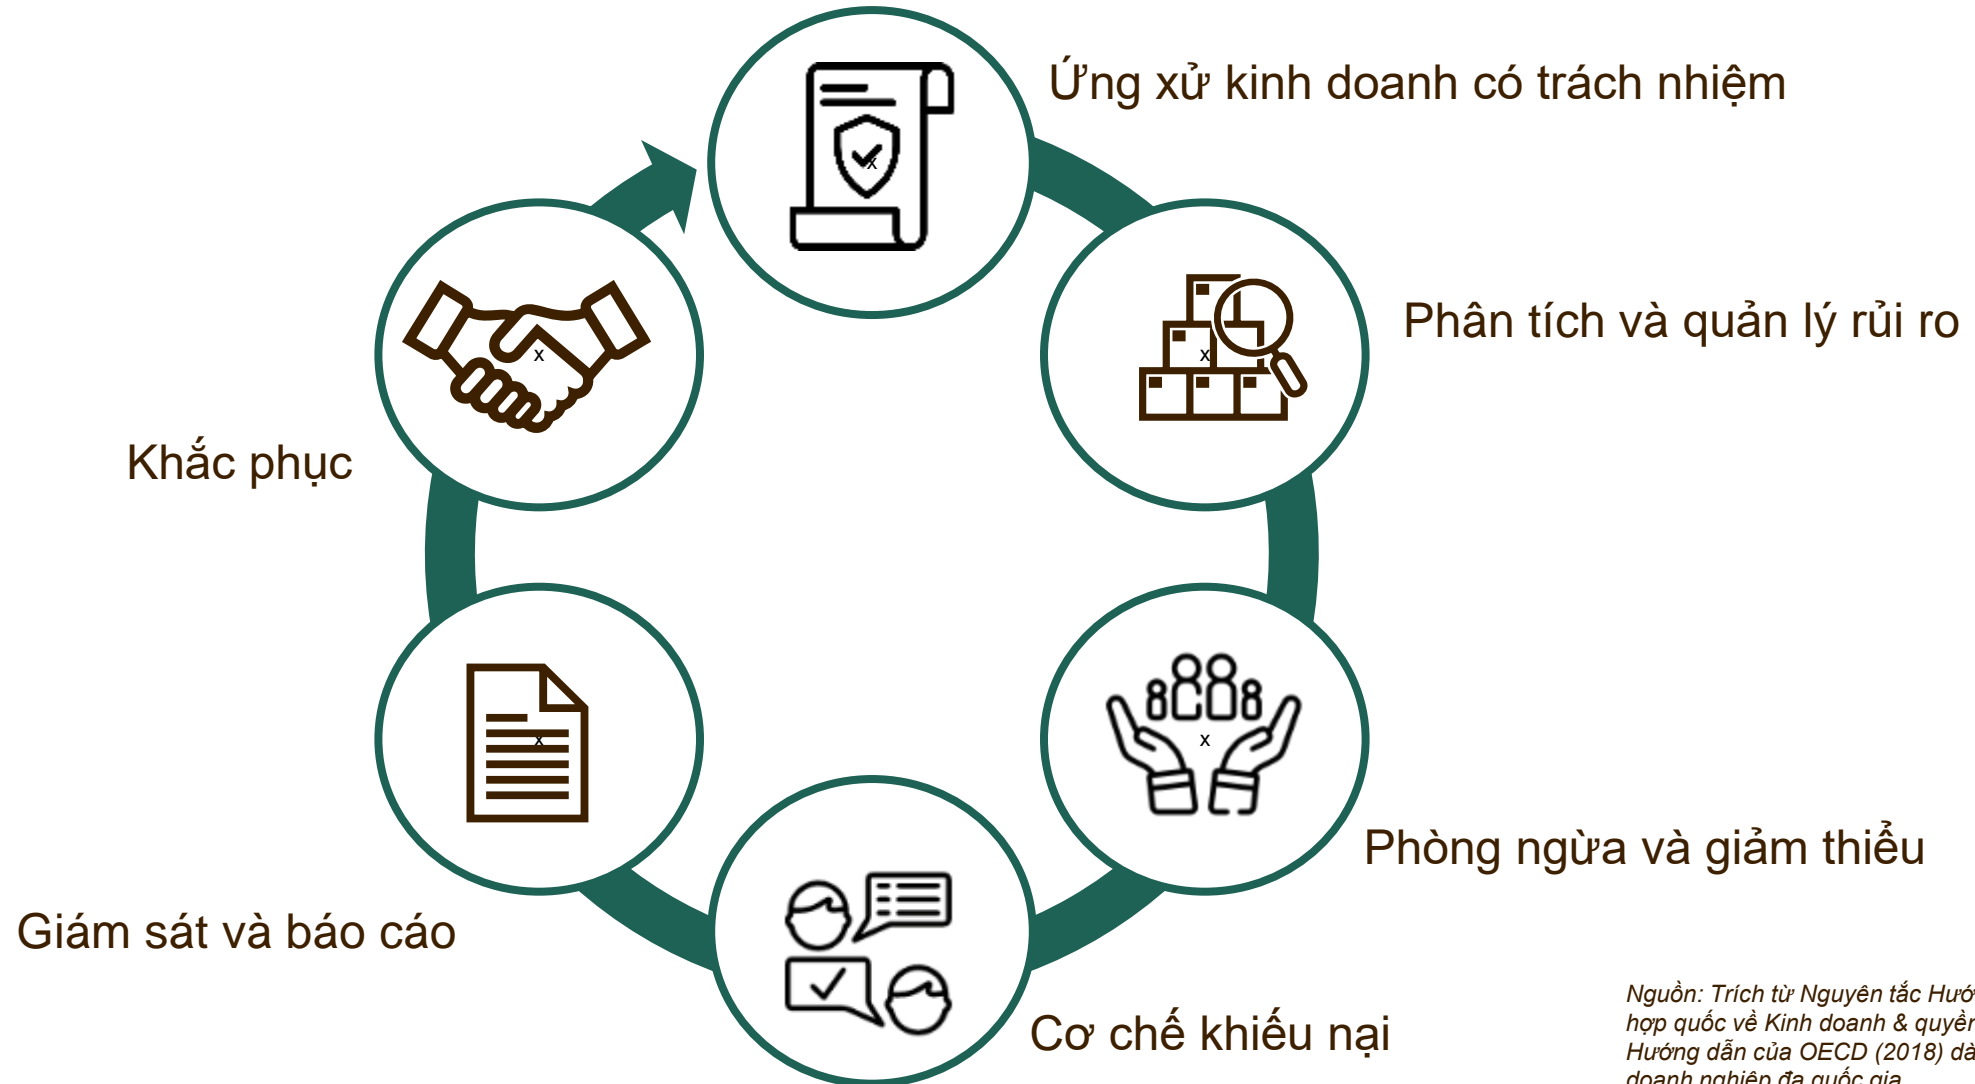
Ứng xử kinh doanh có trách nhiệm

Phân tích và quản lý rủi ro

Phòng ngừa và giảm thiểu

Cơ chế khiếu nại

Giám sát và báo cáo

Khắc phục

x

x

x

x

x

Nguồn: Trích từ Nguyên tắc Hướ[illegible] hợp quốc về Kinh doanh & quyề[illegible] Hướng dẫn của OECD (2018) dà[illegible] doanh nghiệp đa quốc gia